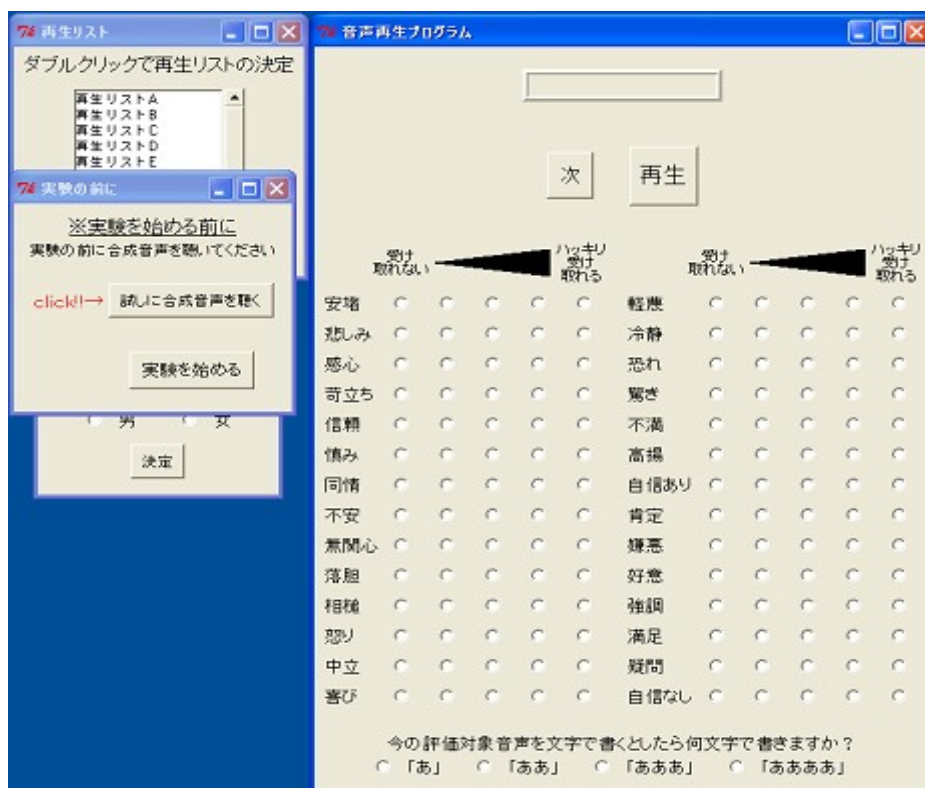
再生リスト

ダブルクリックで再生リストの決定

再生リストA
再生リストB
再生リストC
再生リストD
再生リストE

実験の前に

※実験を始める前に

実験の前に合成音声を聴いてください

click!→ 試しに合成音声を聴く

実験を始める

男 女

決定

音声再生プログラム

次 再生

受け取れない ハッキリ受け取れる 受け取れない ハッキリ受け取れる

| | | | | | | | | | | | |
|---|---|---|---|---|---|---|---|---|---|---|---|
| 安堵 | ○ | ○ | ○ | ○ | ○ | 軽蔑 | ○ | ○ | ○ | ○ | ○ |
| 悲しみ | ○ | ○ | ○ | ○ | ○ | 冷静 | ○ | ○ | ○ | ○ | ○ |
| 感心 | ○ | ○ | ○ | ○ | ○ | 恐れ | ○ | ○ | ○ | ○ | ○ |
| 苛立ち | ○ | ○ | ○ | ○ | ○ | 驚き | ○ | ○ | ○ | ○ | ○ |
| 信頼 | ○ | ○ | ○ | ○ | ○ | 不満 | ○ | ○ | ○ | ○ | ○ |
| 慎み | ○ | ○ | ○ | ○ | ○ | 高揚 | ○ | ○ | ○ | ○ | ○ |
| 同情 | ○ | ○ | ○ | ○ | ○ | 自信あり | ○ | ○ | ○ | ○ | ○ |
| 不安 | ○ | ○ | ○ | ○ | ○ | 肯定 | ○ | ○ | ○ | ○ | ○ |
| 無関心 | ○ | ○ | ○ | ○ | ○ | 嫌悪 | ○ | ○ | ○ | ○ | ○ |
| 落胆 | ○ | ○ | ○ | ○ | ○ | 好意 | ○ | ○ | ○ | ○ | ○ |
| 相槌 | ○ | ○ | ○ | ○ | ○ | 強調 | ○ | ○ | ○ | ○ | ○ |
| 怒り | ○ | ○ | ○ | ○ | ○ | 満足 | ○ | ○ | ○ | ○ | ○ |
| 中立 | ○ | ○ | ○ | ○ | ○ | 疑問 | ○ | ○ | ○ | ○ | ○ |
| 喜び | ○ | ○ | ○ | ○ | ○ | 自信なし | ○ | ○ | ○ | ○ | ○ |

今の評価対象音声を文字で書くとしたら何文字で書きますか？
「あ」 「ああ」 「あああ」 「ああああ」